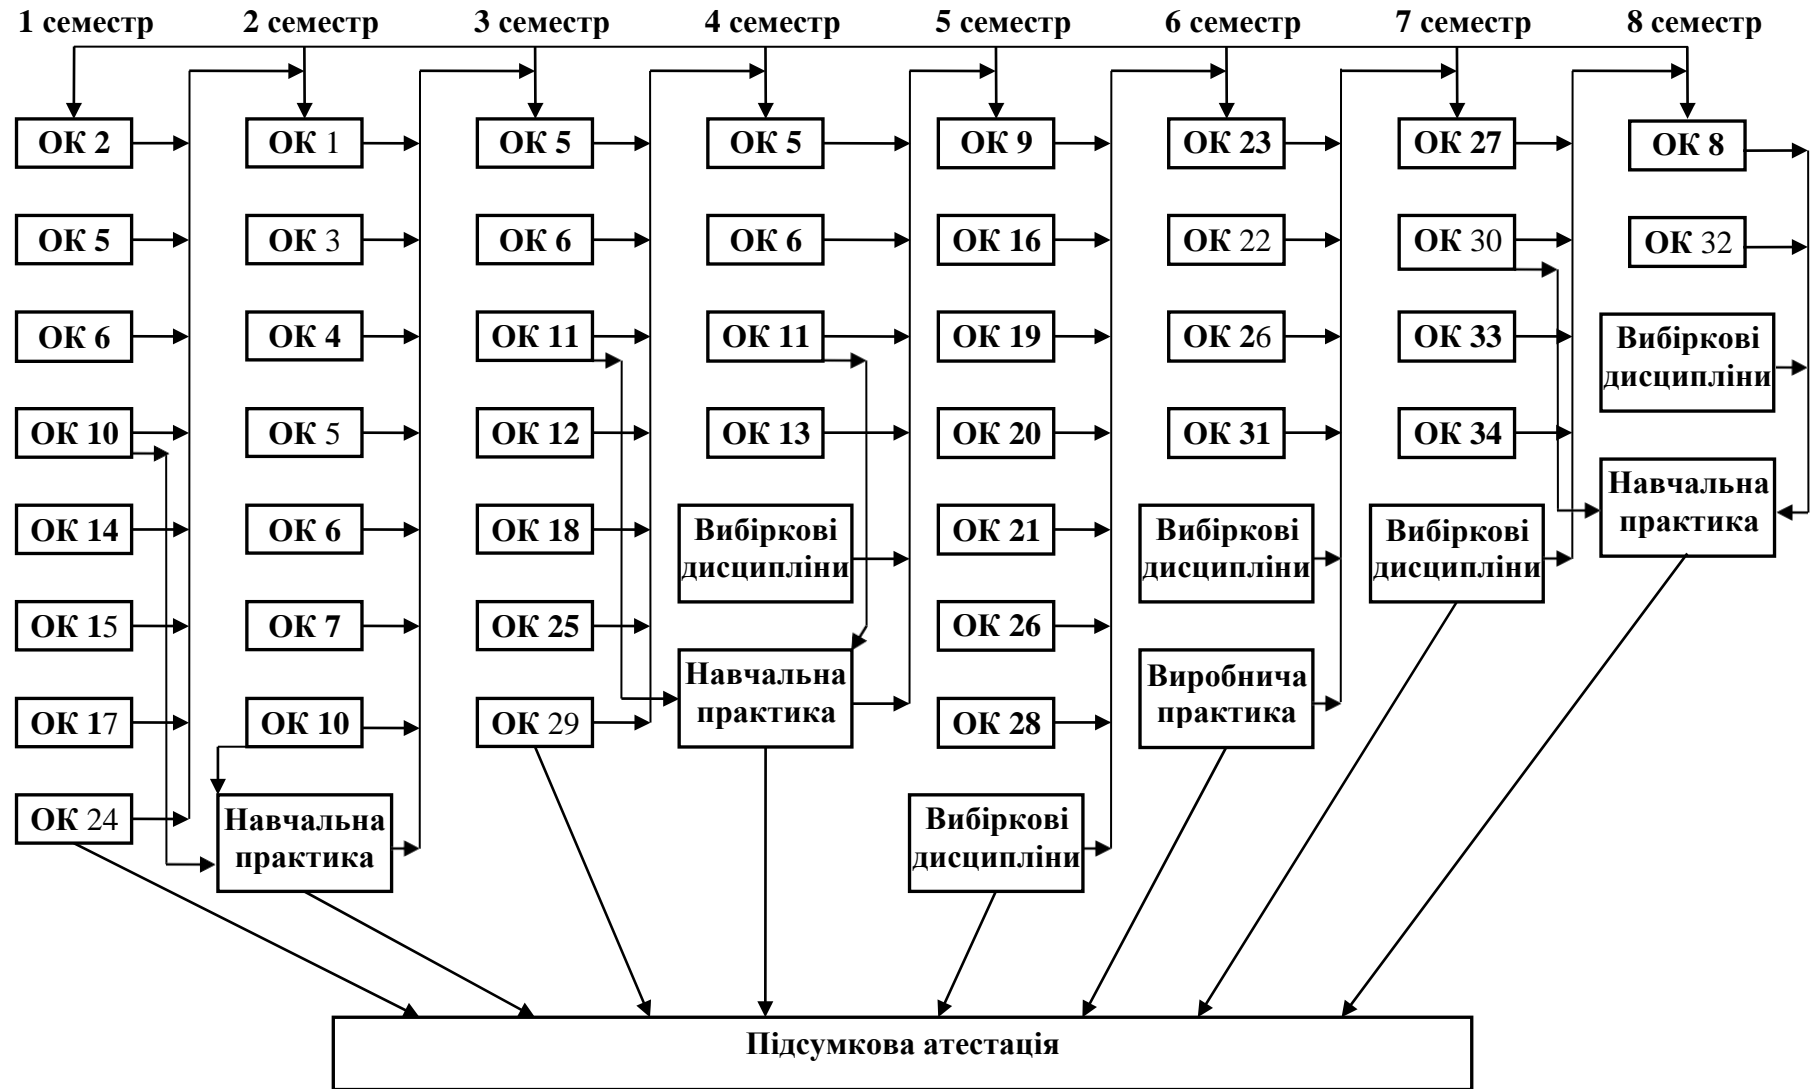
1 семестр 2 семестр 3 семестр 4 семестр 5 семестр 6 семестр 7 семестр 8 семестр

ОК 2
ОК 5
ОК 6
ОК 10
ОК 14
ОК 15
ОК 17
ОК 24

ОК 1
ОК 3
ОК 4
ОК 5
ОК 6
ОК 7
ОК 10
Навчальна практика

ОК 5
ОК 6
ОК 11
ОК 12
ОК 18
ОК 25
ОК 29

ОК 5
ОК 6
ОК 11
ОК 13
Вибіркові дисципліни
Навчальна практика

ОК 9
ОК 16
ОК 19
ОК 20
ОК 21
ОК 26
ОК 28
Вибіркові дисципліни

ОК 23
ОК 22
ОК 26
ОК 31
Вибіркові дисципліни
Виробнича практика

ОК 27
ОК 30
ОК 33
ОК 34
Вибіркові дисципліни

ОК 8
ОК 32
Вибіркові дисципліни
Навчальна практика

Підсумкова атестація